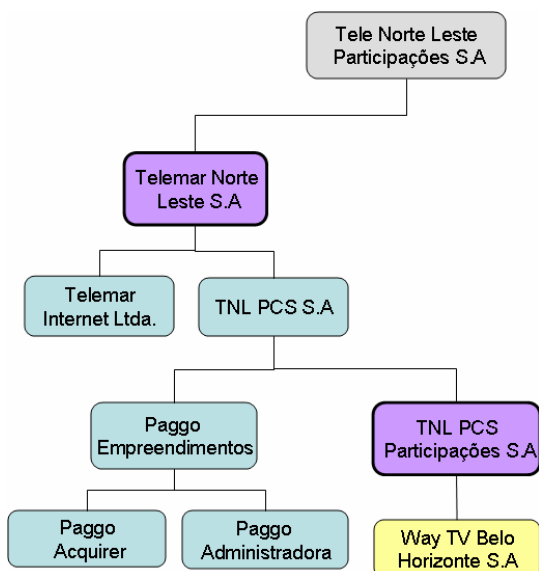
Tele Norte Leste Participações S.A

Telemar Norte Leste S.A

Telemar Internet Ltda.

TNL PCS S.A

Paggo Empreendimentos

TNL PCS Participações S.A

Paggo Acquirer

Paggo Administradora

Way TV Belo Horizonte S.A